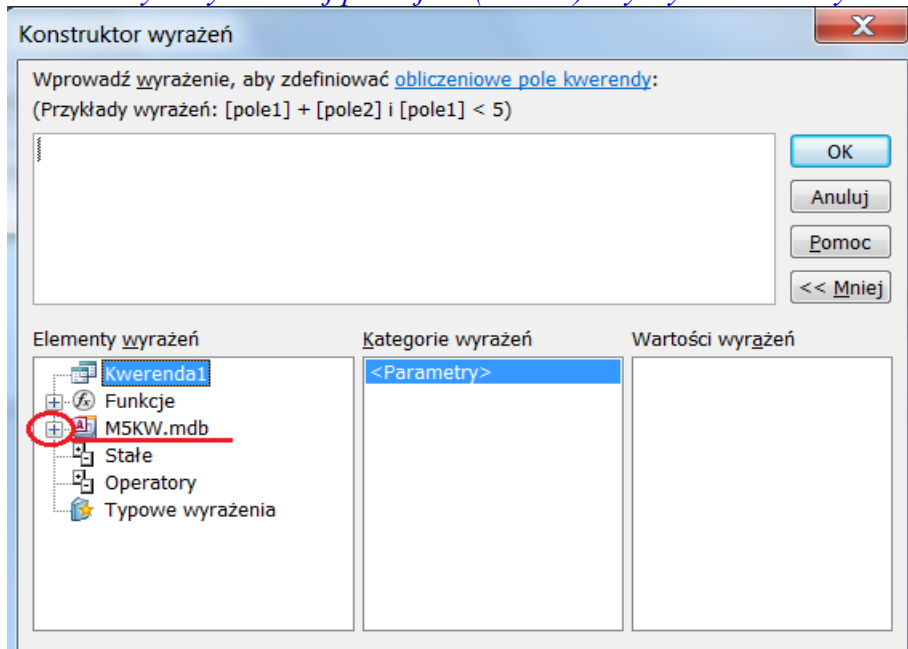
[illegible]

Konstruktor wyrażeń

Wprowadź wyrażenie, aby zdefiniować obliczeniowe pole kwerendy:
(Przykłady wyrażeń: [pole1] + [pole2] i [pole1] < 5)

OK
Anuluj
Pomoc
<< Mniej

Elementy wyrażeń
Kwerenda1
Funkcje
M5KW.mdb
Stałe
Operatory
Typowe wyrażenia

Kategorie wyrażeń
<Parametry>

Wartości wyrażeń